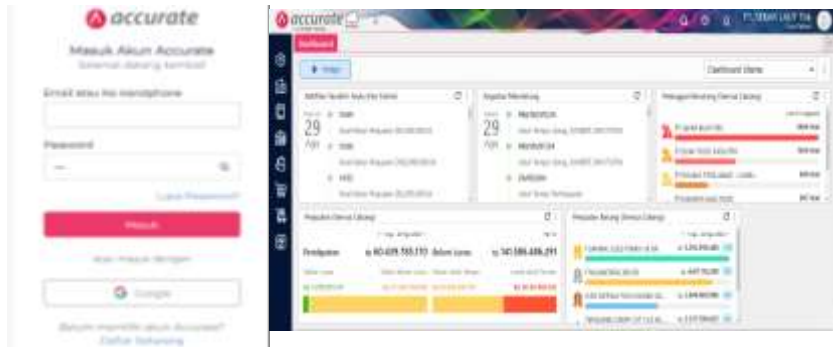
accurate

Masuk Akun Accurate
Selamat datang kembali

Email atau No Handphone

Password

Lupa Password?

Masuk

Atau Masuk dengan

Google

Belum memiliki akun Accurate?
Daftar Sekarang

accurate

PT. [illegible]

Dashboard

Widget

Dashboard Utama

Daftar Faktur Jatuh Tempo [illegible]

29
Feb

Pesanan Menunggu

29
Feb

Pelanggan Memiliki Piutang Usaha

Piutang Usaha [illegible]

Pendapatan Rp 80.609.765.170 Beban Usaha Rp 141.586.486.291

Penjualan Barang Terlaris

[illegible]